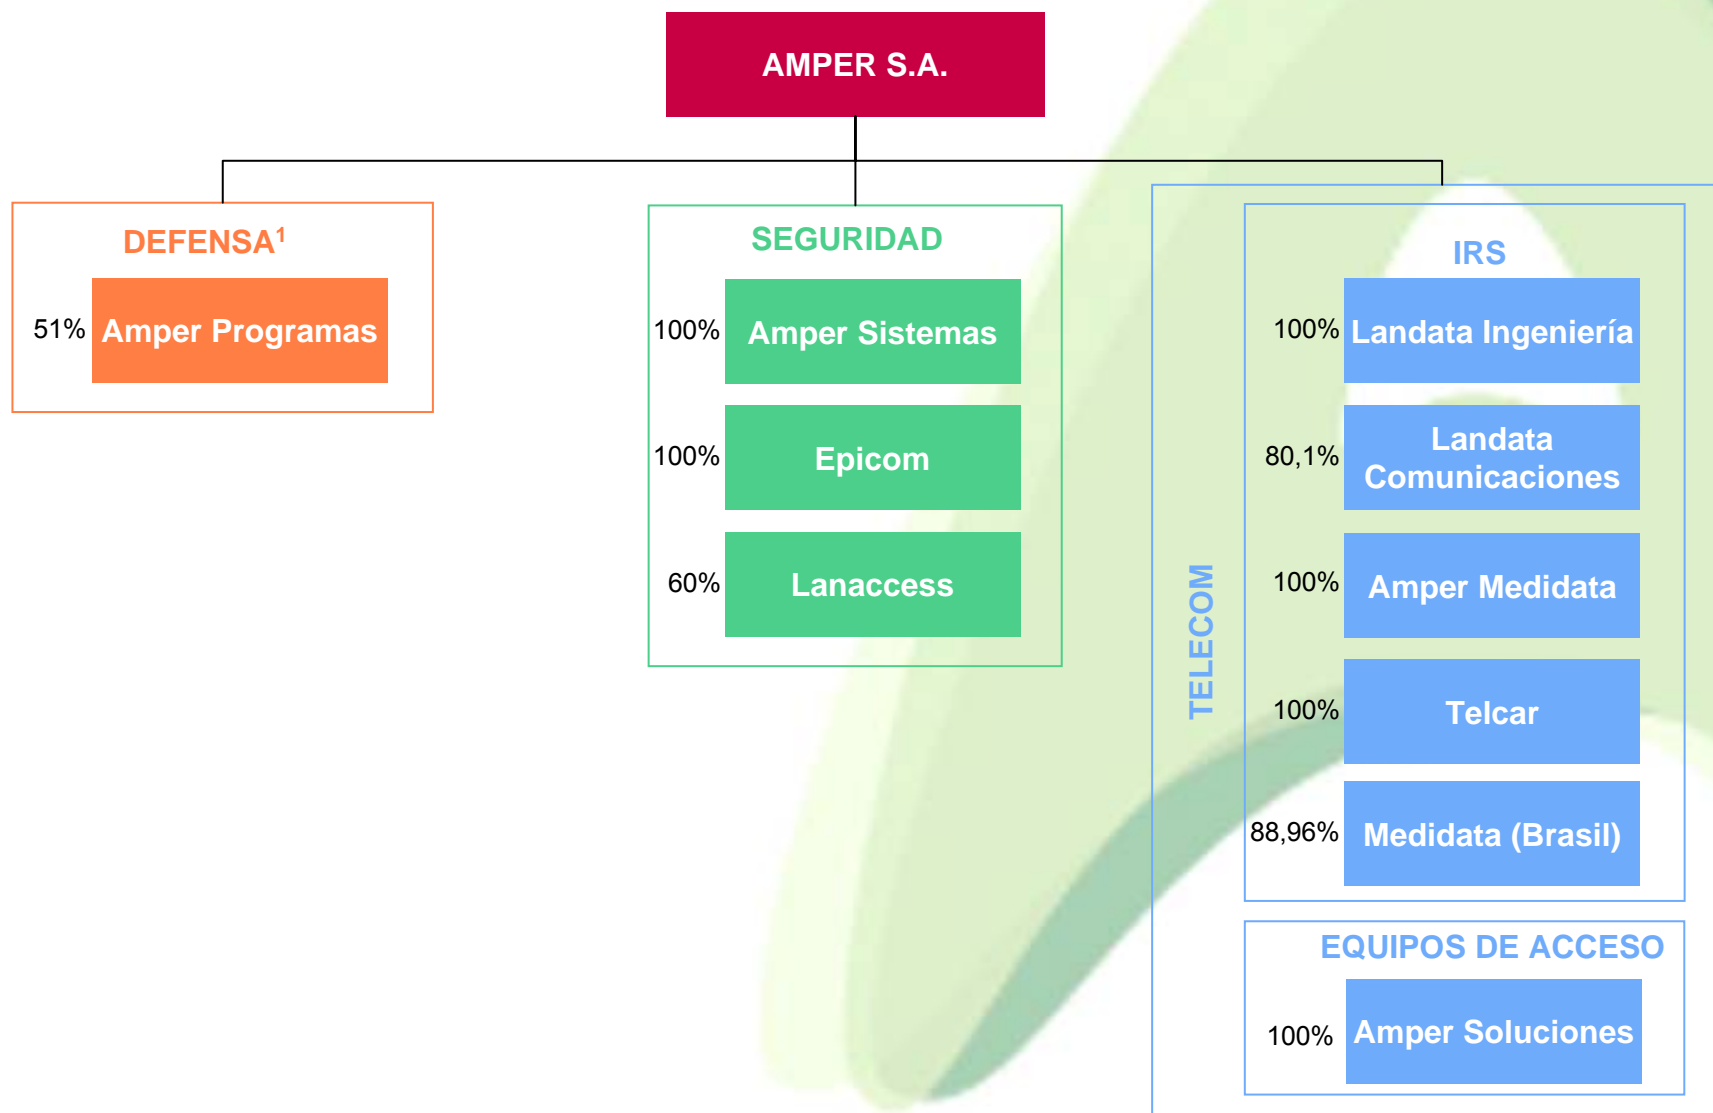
AMPER S.A.

DEFENSA$^1$

51% Amper Programas

SEGURIDAD

100% Amper Sistemas

100% Epicom

60% Lanaccess

TELECOM

IRS

100% Landata Ingeniería

80,1% Landata Comunicaciones

100% Amper Medidata

100% Telcar

88,96% Medidata (Brasil)

EQUIPOS DE ACCESO

100% Amper Soluciones